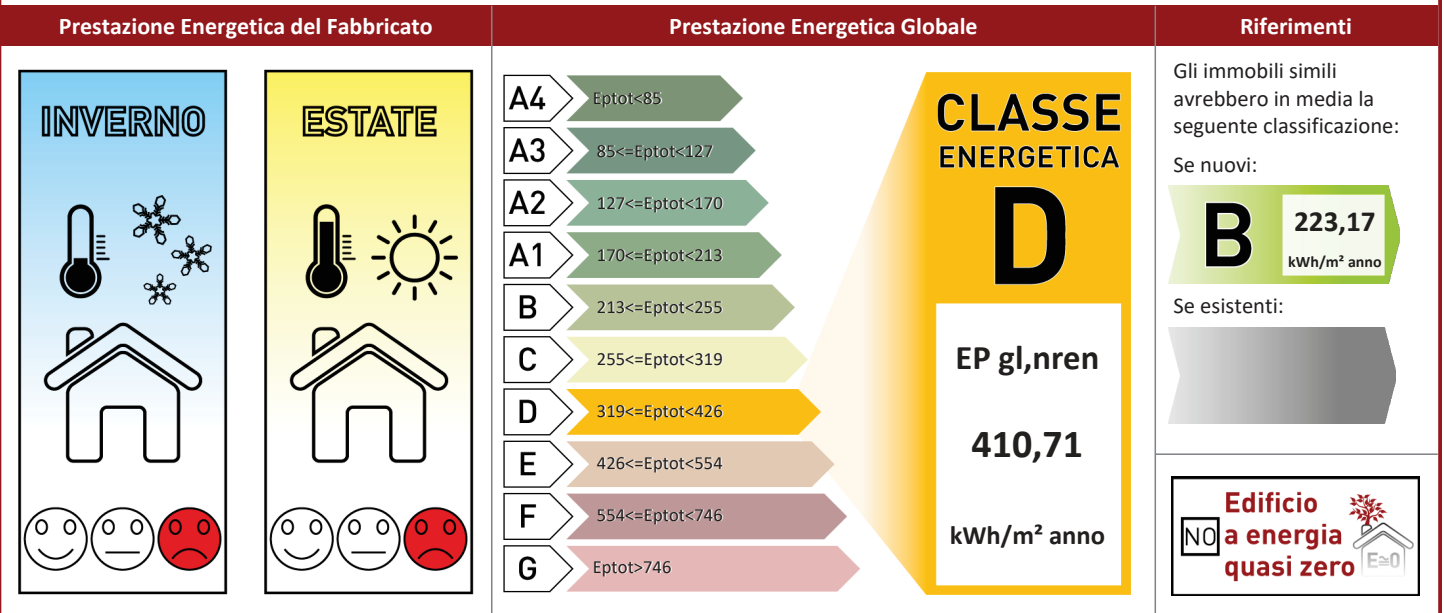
Prestazione Energetica del Fabbricato

INVERNO

ESTATE

Prestazione Energetica Globale

| A4 | Eptot<85 |
|---|---|
| A3 | 85<=Eptot<127 |
| A2 | 127<=Eptot<170 |
| A1 | 170<=Eptot<213 |
| B | 213<=Eptot<255 |
| C | 255<=Eptot<319 |
| D | 319<=Eptot<426 |
| E | 426<=Eptot<554 |
| F | 554<=Eptot<746 |
| G | Eptot>746 |

CLASSE ENERGETICA

D

EP gl,nren

410,71

kWh/m² anno

Riferimenti

Gli immobili simili avrebbero in media la seguente classificazione:

Se nuovi:

B 223,17 kWh/m² anno

Se esistenti:

NO Edificio a energia quasi zero

E≃0